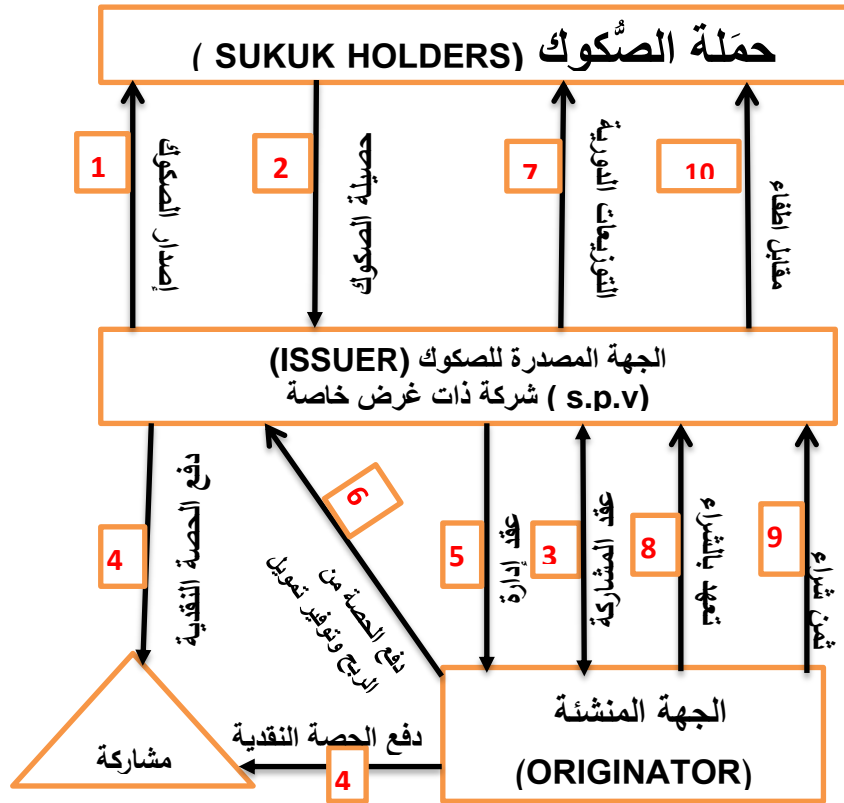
حمَلة الصُّكوك (SUKUK HOLDERS )

1
إصدار الصكوك

2
حصيلة الصكوك

7
التوزيعات الدورية

10
مقابل إطفاء

الجهة المصدرة للصكوك (ISSUER)
(s.p.v ) شركة ذات غرض خاصة

دفع الحصة النقدية
4

6
دفع الحصة من الربح وتوفير تمويل

5
عقد إدارة

3
عقد المشاركة

8
تعهد بالشراء

9
ثمن شراء

مشاركة

دفع الحصة النقدية
4

الجهة المنشئة
(ORIGINATOR)